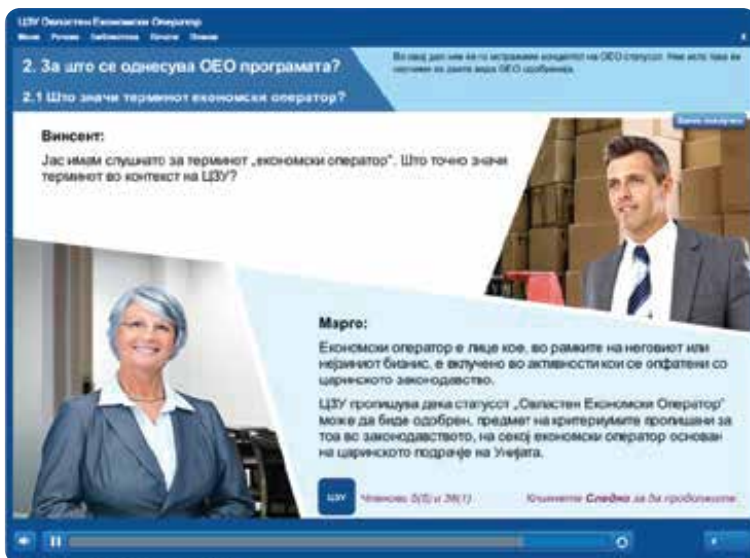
ЦЗУ Овластен Економски Оператор

Мени Речник Библиотека Контакт Помош

2. За што се однесува ОЕО програмата?

2.1 Што значи терминот економски оператор?

Во овој дел ние ќе го истражиме концептот на ОЕО статусот. Ние исто така ќе научиме за различните видови ОЕО одобренија.

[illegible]

Винсент:

Јас имам слушнато за терминот „економски оператор". Што точно значи терминот во контекст на ЦЗУ?

Марго:

Економски оператор е лице кое, во рамките на неговиот или нејзиниот бизнис, е вклучено во активности кои се опфатени со царинското законодавство.

ЦЗУ пропишува дека статусот „Овластен Економски Оператор" може да биде одобрен, предмет на критериумите пропишани за тоа во законодавството, на секој економски оператор основан на царинското подрачје на Унијата.

ЦЗУ

Членови 5(5) и 38(1)

Кликнете Следно за да продолжите.